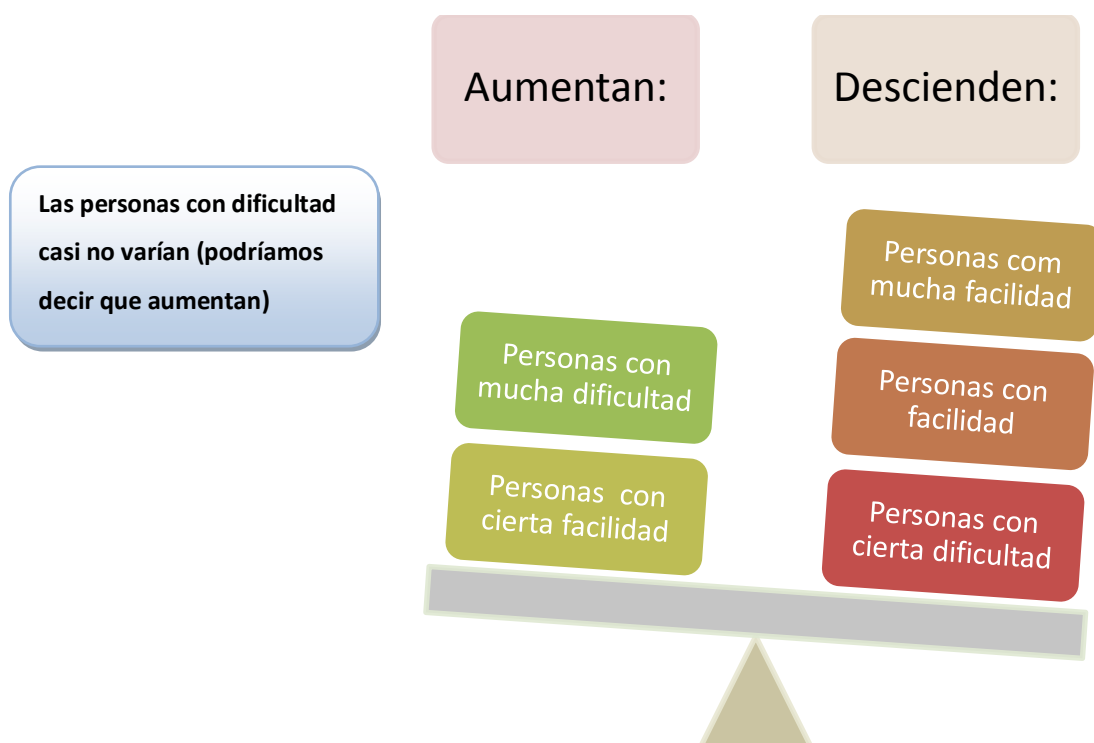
Aumentan:

Descienden:

Las personas con dificultad casi no varían (podríamos decir que aumentan)

Personas con mucha dificultad

Personas con cierta facilidad

Personas com mucha facilidad

Personas con facilidad

Personas con cierta dificultad